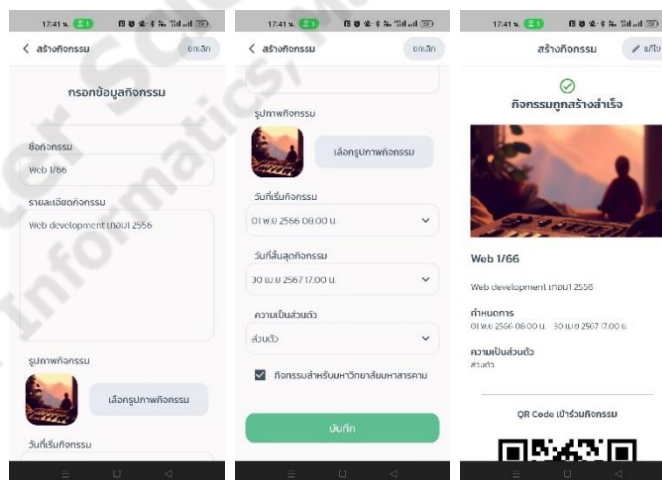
17:41 น.

< สร้างกิจกรรม

ยกเลิก

กรอกข้อมูลกิจกรรม

ชื่อกิจกรรม

Web 1/66

รายละเอียดกิจกรรม

Web development เทอม1 2566

รูปภาพกิจกรรม

เลือกรูปภาพกิจกรรม

วันที่เริ่มกิจกรรม

17:41 น.

< สร้างกิจกรรม

ยกเลิก

รูปภาพกิจกรรม

เลือกรูปภาพกิจกรรม

วันที่เริ่มกิจกรรม

01 พ.ย. 2566 08.00 น.

วันที่สิ้นสุดกิจกรรม

30 เม.ย. 2567 17.00 น.

ความเป็นส่วนตัว

ส่วนตัว

กิจกรรมสำหรับมหาวิทยาลัยมหาสารคาม

บันทึก

17:41 น.

สร้างกิจกรรม

แก้ไข

กิจกรรมถูกสร้างสำเร็จ

Web 1/66

Web development เทอม1 2566

กำหนดการ

01 พ.ย. 2566 08.00 น. - 30 เม.ย. 2567 17.00 น.

ความเป็นส่วนตัว

ส่วนตัว

QR Code เข้าร่วมกิจกรรม